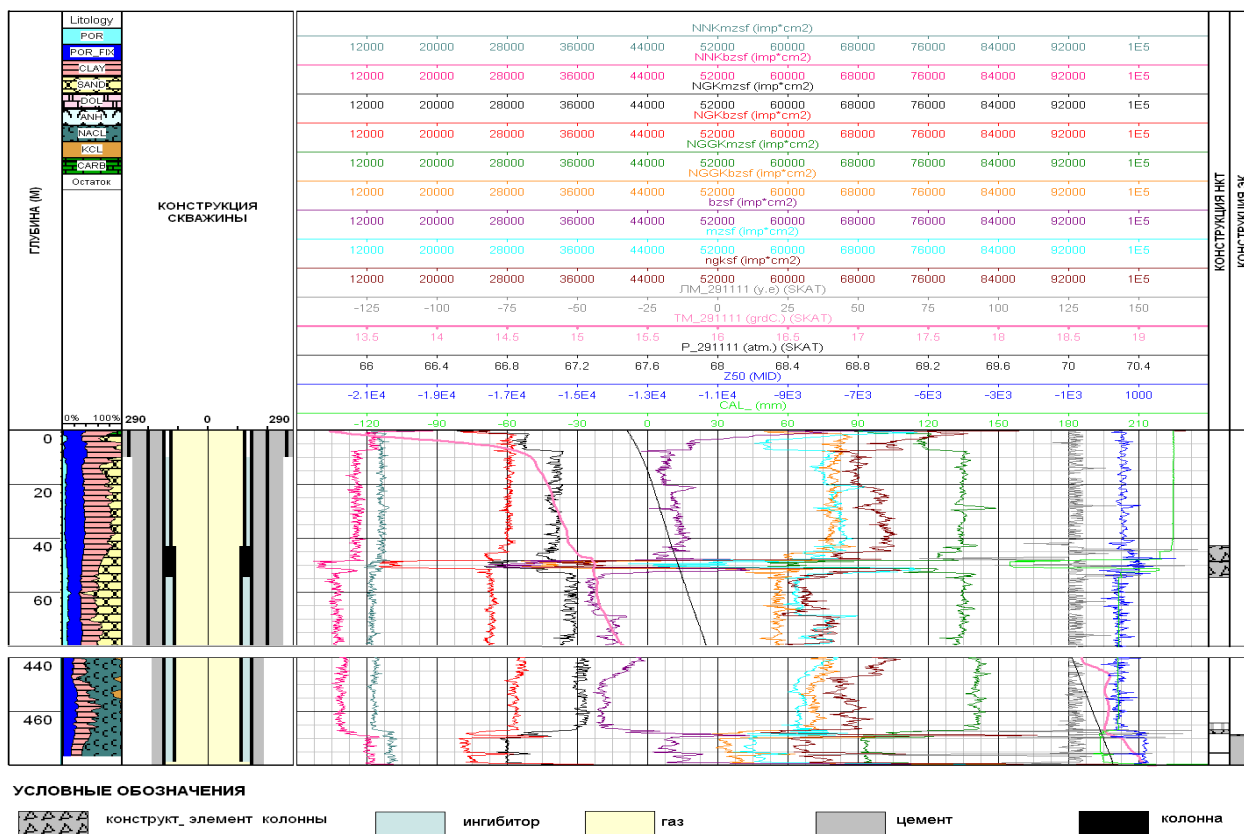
ГЛУБИНА (М)

Litology
POR
POR_FIX
CLAY
SAND
DOL
ANH
NACL
KCL
CARB
Остаток

0% 100%

КОНСТРУКЦИЯ СКВАЖИНЫ

290 0 290

NNKmzsf (imp*cm2)
12000 20000 28000 36000 44000 52000 60000 68000 76000 84000 92000 1E5
NNKbzsf (imp*cm2)
12000 20000 28000 36000 44000 52000 60000 68000 76000 84000 92000 1E5
NGKmzsf (imp*cm2)
12000 20000 28000 36000 44000 52000 60000 68000 76000 84000 92000 1E5
NGKbzsf (imp*cm2)
12000 20000 28000 36000 44000 52000 60000 68000 76000 84000 92000 1E5
NGGKmzsf (imp*cm2)
12000 20000 28000 36000 44000 52000 60000 68000 76000 84000 92000 1E5
NGGKbzsf (imp*cm2)
12000 20000 28000 36000 44000 52000 60000 68000 76000 84000 92000 1E5
bzsf (imp*cm2)
12000 20000 28000 36000 44000 52000 60000 68000 76000 84000 92000 1E5
mzsf (imp*cm2)
12000 20000 28000 36000 44000 52000 60000 68000 76000 84000 92000 1E5
ngksf (imp*cm2)
12000 20000 28000 36000 44000 52000 60000 68000 76000 84000 92000 1E5
ЛМ_291111 (у.е) (SKAT)
-125 -100 -75 -50 -25 0 25 50 75 100 125 150
TM_291111 (grdC.) (SKAT)
13.5 14 14.5 15 15.5 16 16.5 17 17.5 18 18.5 19
P_291111 (atm.) (SKAT)
66 66.4 66.8 67.2 67.6 68 68.4 68.8 69.2 69.6 70 70.4
Z50 (MID)
-2.1E4 -1.9E4 -1.7E4 -1.5E4 -1.3E4 -1.1E4 -9E3 -7E3 -5E3 -3E3 -1E3 1000
CAL_ (mm)
-120 -90 -60 -30 0 30 60 90 120 150 180 210

КОНСТРУКЦИЯ НКТ
КОНСТРУКЦИЯ ЭК

0
20
40
60

440
460

УСЛОВНЫЕ ОБОЗНАЧЕНИЯ
конструкт_ элемент колонны
ингибитор
газ
цемент
колонна